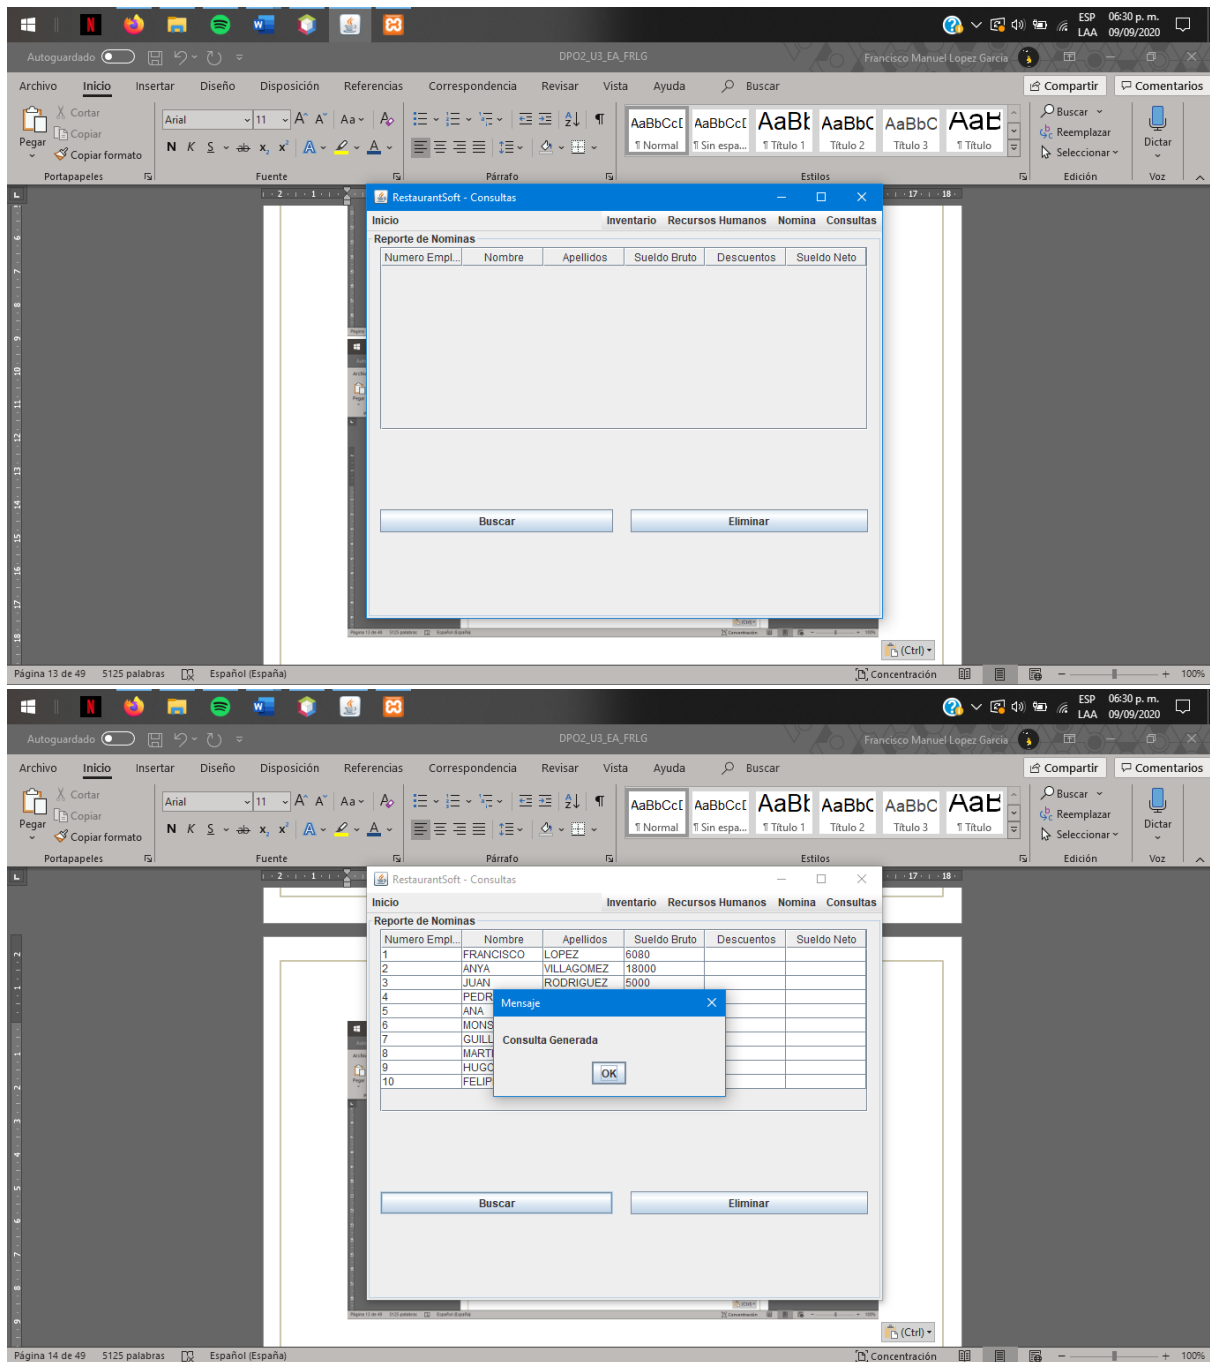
ESP LAA 06:30 p. m. 09/09/2020

Autoguardado DPO2_U3_EA_FRLG Francisco Manuel Lopez Garcia

Archivo Inicio Insertar Diseño Disposición Referencias Correspondencia Revisar Vista Ayuda Buscar Compartir Comentarios

Cortar Copiar Pegar Copiar formato Portapapeles Arial 11 Fuente Párrafo AaBbCcI ¶ Normal AaBbCcI ¶ Sin espa... AaBb ¶ Título 1 AaBbC Título 2 AaBbC Título 3 AaB ¶ Título Estilos Buscar Reemplazar Seleccionar Edición Dictar Voz

RestaurantSoft - Consultas

Inicio Inventario Recursos Humanos Nomina Consultas

Reporte de Nominas

| Numero Empl... | Nombre | Apellidos | Sueldo Bruto | Descuentos | Sueldo Neto |
|---|---|---|---|---|---|

Buscar Eliminar

(Ctrl)

Página 13 de 49 5125 palabras Español (España) Concentración 100%

ESP LAA 06:30 p. m. 09/09/2020

Autoguardado DPO2_U3_EA_FRLG Francisco Manuel Lopez Garcia

Archivo Inicio Insertar Diseño Disposición Referencias Correspondencia Revisar Vista Ayuda Buscar Compartir Comentarios

Cortar Copiar Pegar Copiar formato Portapapeles Arial 11 Fuente Párrafo AaBbCcI ¶ Normal AaBbCcI ¶ Sin espa... AaBb ¶ Título 1 AaBbC Título 2 AaBbC Título 3 AaB ¶ Título Estilos Buscar Reemplazar Seleccionar Edición Dictar Voz

RestaurantSoft - Consultas

Inicio Inventario Recursos Humanos Nomina Consultas

Reporte de Nominas

| Numero Empl... | Nombre | Apellidos | Sueldo Bruto | Descuentos | Sueldo Neto |
|---|---|---|---|---|---|
| 1 | FRANCISCO | LOPEZ | 6080 | | |
| 2 | ANYA | VILLAGOMEZ | 18000 | | |
| 3 | JUAN | RODRIGUEZ | 5000 | | |
| 4 | PEDR | | | | |
| 5 | ANA | | | | |
| 6 | MONS | | | | |
| 7 | GUILL | | | | |
| 8 | MART | | | | |
| 9 | HUGC | | | | |
| 10 | FELIP | | | | |

Mensaje

Consulta Generada

OK

Buscar Eliminar

(Ctrl)

Página 14 de 49 5125 palabras Español (España) Concentración 100%